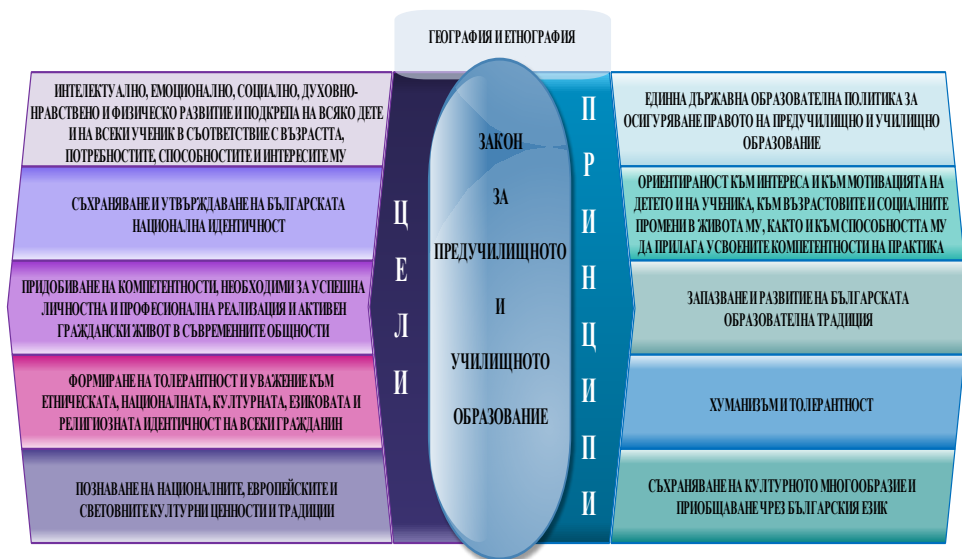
ГЕОГРАФИЯ И ЕТНОГРАФИЯ

ИНТЕЛЕКТУАЛНО, ЕМОЦИОНАЛНО, СОЦИАЛНО, ДУХОВНО-НРАВСТВЕНО И ФИЗИЧЕСКО РАЗВИТИЕ И ПОДКРЕПА НА ВСЯКО ДЕТЕ И НА ВСЕКИ УЧЕНИК В СЪОТВЕТСТВИЕ С ВЪЗРАСТТА, ПОТРЕБНОСТИТЕ, СПОСОБНОСТИТЕ И ИНТЕРЕСИТЕ МУ

СЪХРАНЯВАНЕ И УТВЪРЖДАВАНЕ НА БЪЛГАРСКАТА НАЦИОНАЛНА ИДЕНТИЧНОСТ

ПРИДОБИВАНЕ НА КОМПЕТЕНТНОСТИ, НЕОБХОДИМИ ЗА УСПЕШНА ЛИЧНОСТНА И ПРОФЕСИОНАЛНА РЕАЛИЗАЦИЯ И АКТИВЕН ГРАЖДАНСКИ ЖИВОТ В СЪВРЕМЕННИТЕ ОБЩНОСТИ

ФОРМИРАНЕ НА ТОЛЕРАНТНОСТ И УВАЖЕНИЕ КЪМ ЕТНИЧЕСКАТА, НАЦИОНАЛНАТА, КУЛТУРНАТА, ЕЗИКОВАТА И РЕЛИГИОЗНАТА ИДЕНТИЧНОСТ НА ВСЕКИ ГРАЖДАНИН

ПОЗНАВАНЕ НА НАЦИОНАЛНИТЕ, ЕВРОПЕЙСКИТЕ И СВЕТОВНИТЕ КУЛТУРНИ ЦЕННОСТИ И ТРАДИЦИИ

Ц Е Л И

ЗАКОН ЗА ПРЕДУЧИЛИЩНОТО И УЧИЛИЩНОТО ОБРАЗОВАНИЕ

П Р И Н Ц И П И

ЕДИННА ДЪРЖАВНА ОБРАЗОВАТЕЛНА ПОЛИТИКА ЗА ОСИГУРЯВАНЕ ПРАВОТО НА ПРЕДУЧИЛИЩНО И УЧИЛИЩНО ОБРАЗОВАНИЕ

ОРИЕНТИРАНОСТ КЪМ ИНТЕРЕСА И КЪМ МОТИВАЦИЯТА НА ДЕТЕТО И НА УЧЕНИКА, КЪМ ВЪЗРАСТОВИТЕ И СОЦИАЛНИТЕ ПРОМЕНИ В ЖИВОТА МУ, КАКТО И КЪМ СПОСОБНОСТТА МУ ДА ПРИЛАГА УСВОЕНИТЕ КОМПЕТЕНТНОСТИ НА ПРАКТИКА

ЗАПАЗВАНЕ И РАЗВИТИЕ НА БЪЛГАРСКАТА ОБРАЗОВАТЕЛНА ТРАДИЦИЯ

ХУМАНИЗЪМ И ТОЛЕРАНТНОСТ

СЪХРАНЯВАНЕ НА КУЛТУРНОТО МНОГООБРАЗИЕ И ПРИОБЩАВАНЕ ЧРЕЗ БЪЛГАРСКИЯ ЕЗИК